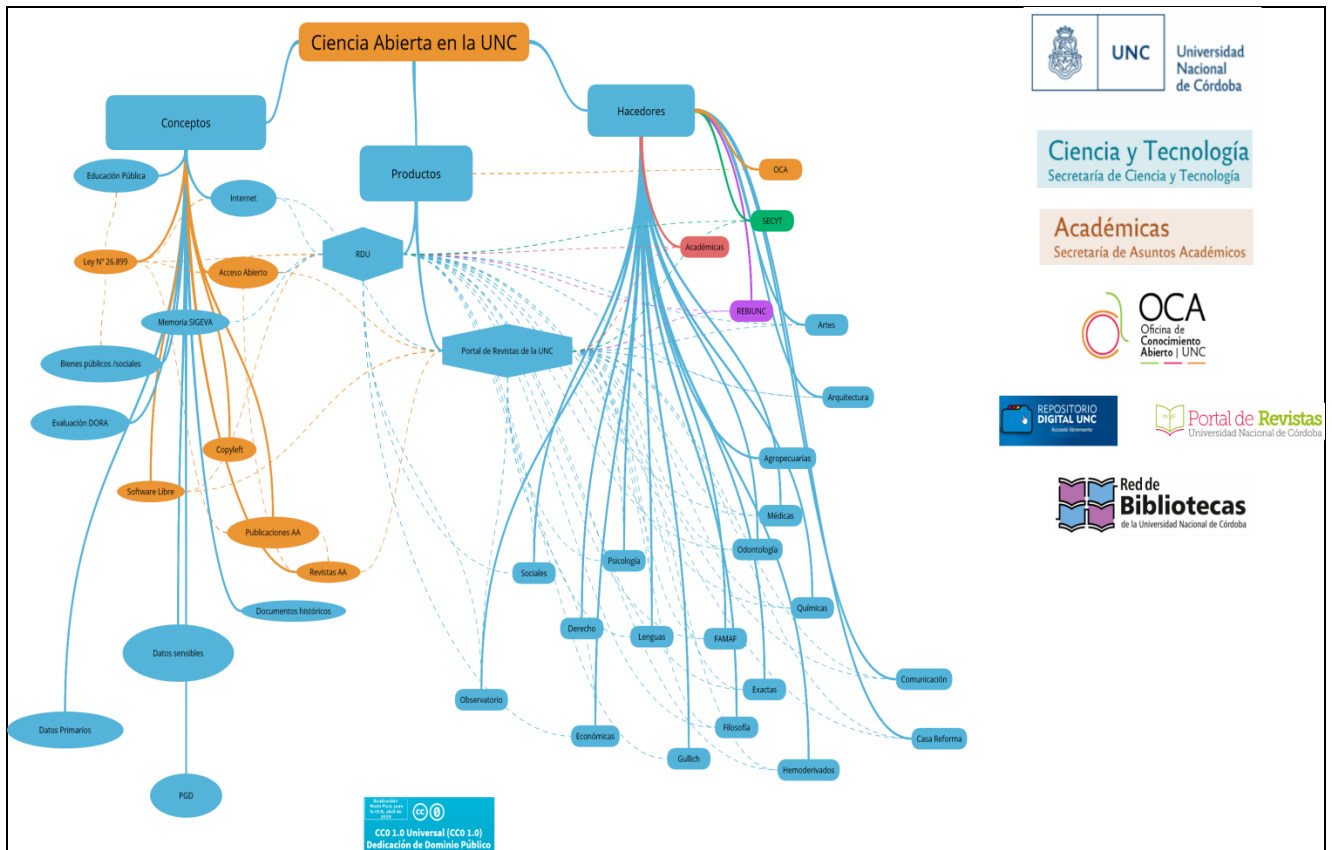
Ciencia Abierta en la UNC

Conceptos

Productos

Hacedores

Educación Pública

Internet

Ley N° 26.899

Acceso Abierto

RDU

Memoria SIGEVA

Bienes públicos /sociales

Evaluación DORA

Copyleft

Software Libre

Publicaciones AA

Revistas AA

Documentos históricos

Datos sensibles

Datos Primarios

PGD

Portal de Revistas de la UNC

OCA

SECYT

Académicas

REBIUNC

Artes

Arquitectura

Agropecuarias

Médicas

Odontología

Químicas

Comunicación

Casa Reforma

Sociales

Psicología

Derecho

Lenguas

FAMAF

Exactas

Filosofía

Observatorio

Económicas

Gullich

Hemoderivados

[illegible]

CC0 1.0 Universal (CC0 1.0)
Dedicación de Dominio Público

UNC Universidad Nacional de Córdoba

Ciencia y Tecnología
Secretaría de Ciencia y Tecnología

Académicas
Secretaría de Asuntos Académicos

OCA
Oficina de Conocimiento Abierto | UNC

REPOSITORIO DIGITAL UNC
Acceso libremente

Portal de Revistas
Universidad Nacional de Córdoba

Red de Bibliotecas
de la Universidad Nacional de Córdoba